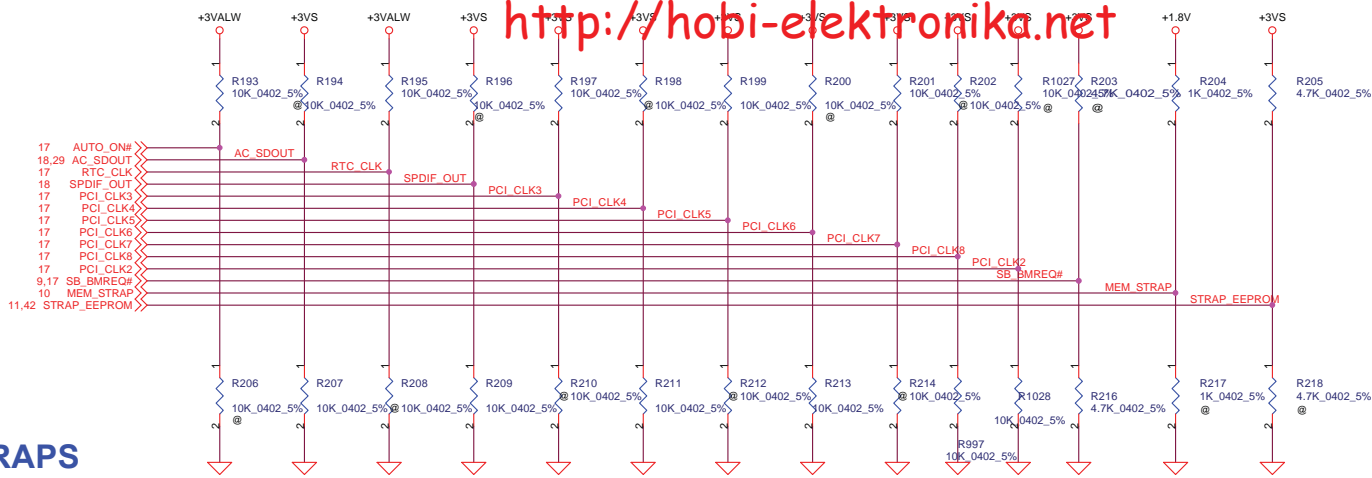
+3VALW +3VS +3VALW +3VS +3VS +3VS +3VS +3VS +3VS +3VS +3VS +3VS +1.8V +3VS

http://hobi-elektronika.net

R193 10K_0402_5%
R194 @10K_0402_5%
R195 10K_0402_5%
R196 10K_0402_5% @
R197 10K_0402_5%
R198 @10K_0402_5%
R199 10K_0402_5%
R200 10K_0402_5% @
R201 10K_0402_5%
R202 @10K_0402_5%
R1027 10K_0402_5% @
R203 4.7K_0402_5% @
R204 1K_0402_5%
R205 4.7K_0402_5%

17 AUTO_ON#
18,29 AC_SDOUT
17 RTC_CLK
18 SPDIF_OUT
17 PCI_CLK3
17 PCI_CLK4
17 PCI_CLK5
17 PCI_CLK6
17 PCI_CLK7
17 PCI_CLK8
17 PCI_CLK2
9,17 SB_BMREQ#
10 MEM_STRAP
11,42 STRAP_EEPROM

AC_SDOUT
RTC_CLK
SPDIF_OUT
PCI_CLK3
PCI_CLK4
PCI_CLK5
PCI_CLK6
PCI_CLK7
PCI_CLK8
PCI_CLK2
SB_BMREQ#
MEM_STRAP
STRAP_EEPROM

R206 10K_0402_5% @
R207 10K_0402_5%
R208 @10K_0402_5%
R209 10K_0402_5%
R210 @10K_0402_5%
R211 10K_0402_5%
R212 @10K_0402_5%
R213 10K_0402_5%
R214 @10K_0402_5%
R1028 10K_0402_5%
R216 4.7K_0402_5%
R217 1K_0402_5% @
R218 4.7K_0402_5% @
R997 10K_0402_5%

RAPS